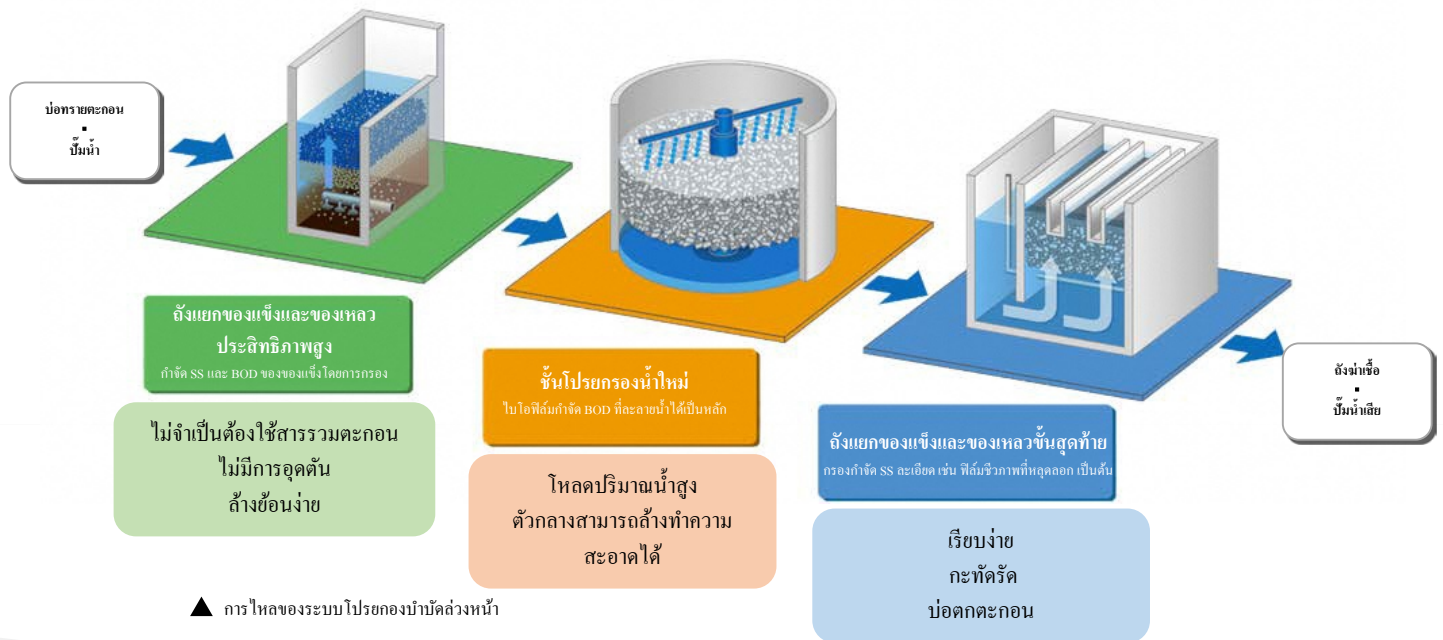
บ่อทรายตะกอน
▪
ปั๊มน้ำ

ถังแยกของแข็งและของเหลวประสิทธิภาพสูง
กำจัด SS และ BOD ของของแข็งโดยการกรอง

ไม่จำเป็นต้องใช้สารรวมตะกอน
ไม่มีการอุดตัน
ล้างย้อนง่าย

ชั้นโปรยกรองน้ำใหม่
ไบโอฟิล์มกำจัด BOD ที่ละลายน้ำได้เป็นหลัก

โหลดปริมาณน้ำสูง
ตัวกลางสามารถล้างทำความสะอาดได้

ถังแยกของแข็งและของเหลวขั้นสุดท้าย
กรองกำจัด SS ละเอียด เช่น ฟิล์มชีวภาพที่หลุดลอก เป็นต้น

เรียบง่าย
กะทัดรัด
บ่อตกตะกอน

ถังฆ่าเชื้อ
▪
ปั๊มน้ำเสีย

▲ การไหลของระบบโปรยกองบำบัดล่วงหน้า